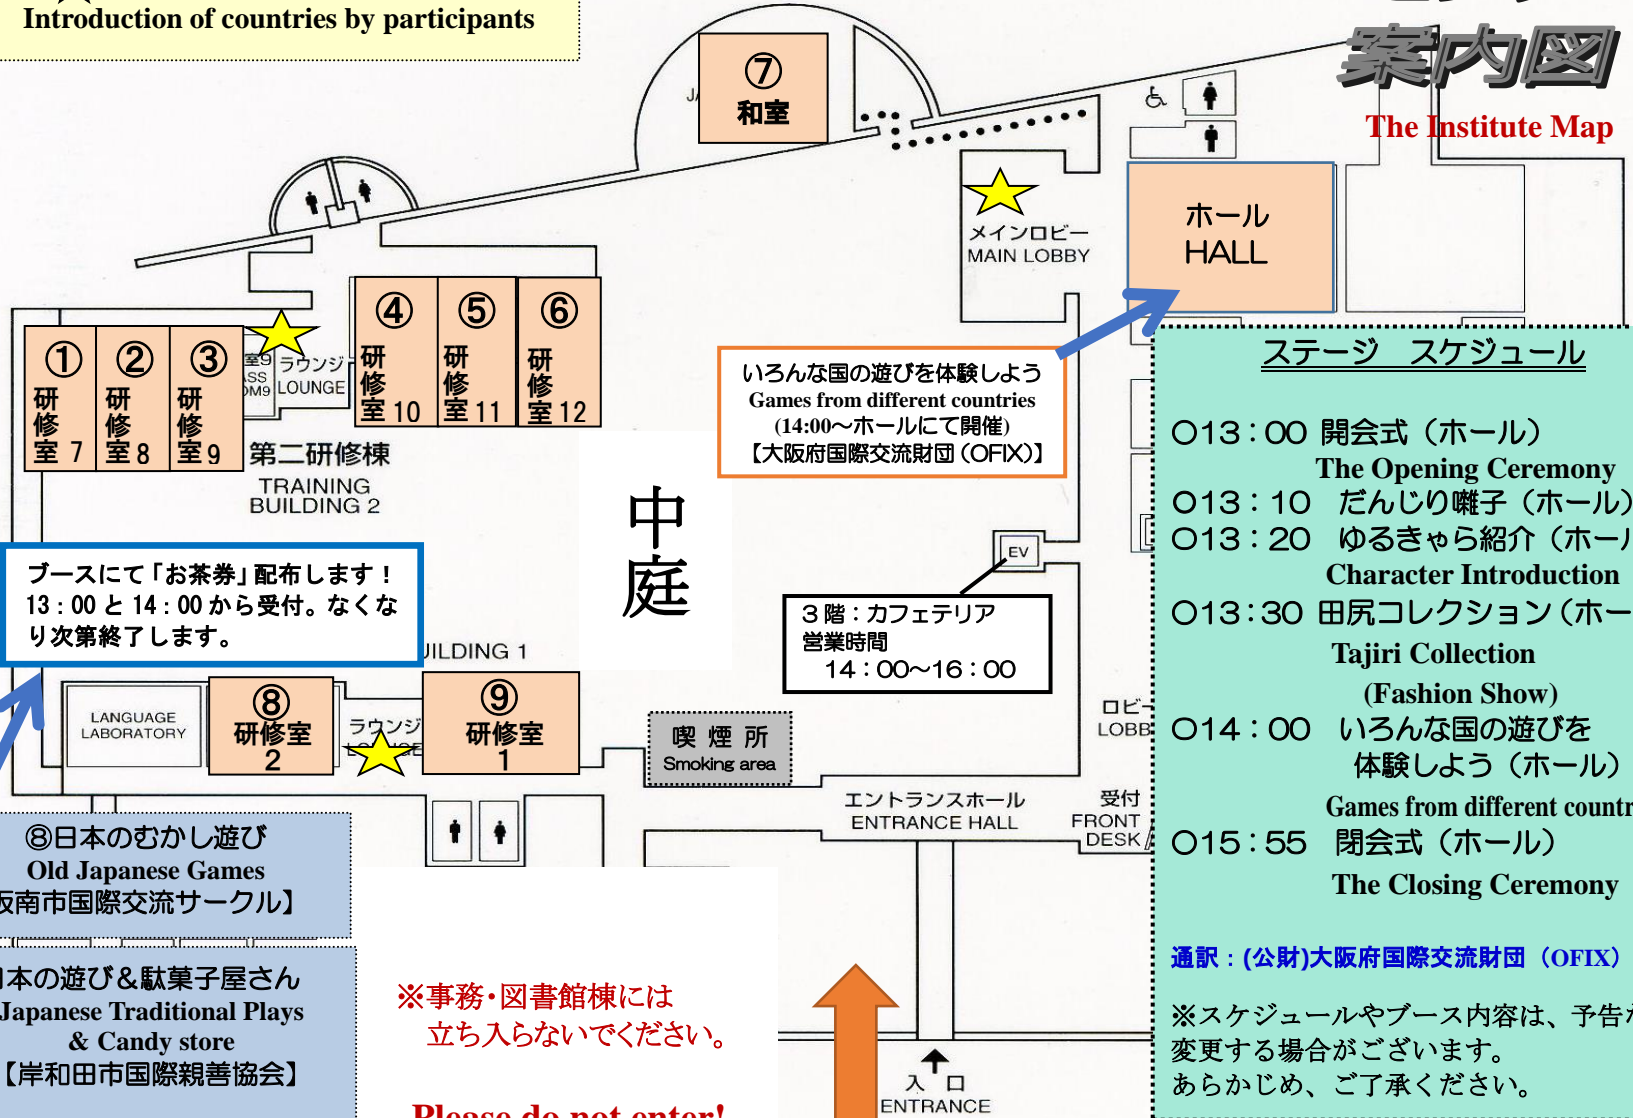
Introduction of countries by participants

案内図
The Institute Map

⑦
和室

メインロビー
MAIN LOBBY

ホール
HALL

① 研修室 7
② 研修室 8
③ 研修室 9

室9 ラウンジ
LOUNGE

④ 研修室 10
⑤ 研修室 11
⑥ 研修室 12

第二研修棟
TRAINING BUILDING 2

いろんな国の遊びを体験しよう
Games from different countries
(14:00～ホールにて開催)
【大阪府国際交流財団（OFIX)】

ステージ スケジュール

○13：00 開会式（ホール）
The Opening Ceremony
○13：10 だんじり囃子（ホール）
○13：20 ゆるきゃら紹介（ホー
Character Introduction
○13：30 田尻コレクション（ホー
Tajiri Collection
(Fashion Show)
○14：00 いろんな国の遊びを
体験しよう（ホール）
Games from different countr
○15：55 閉会式（ホール）
The Closing Ceremony

通訳：(公財)大阪府国際交流財団（OFIX）

※スケジュールやブース内容は、予告
変更する場合がございます。
あらかじめ、ご了承ください。

中庭

ブースにて「お茶券」配布します！
13：00 と 14：00 から受付。なくなり次第終了します。

UILDING 1

EV

３階：カフェテリア
営業時間
14：00～16：00

LANGUAGE LABORATORY

⑧
研修室
2

ラウンジ

⑨
研修室
1

喫煙所
Smoking area

ロビー
LOBB

エントランスホール
ENTRANCE HALL

受付
FRONT DESK

⑧日本のむかし遊び
Old Japanese Games
阪南市国際交流サークル】

本の遊び＆駄菓子屋さん
Japanese Traditional Plays
& Candy store
【岸和田市国際親善協会】

※事務・図書館棟には
立ち入らないでください。

Please do not enter!

入口
ENTRANCE